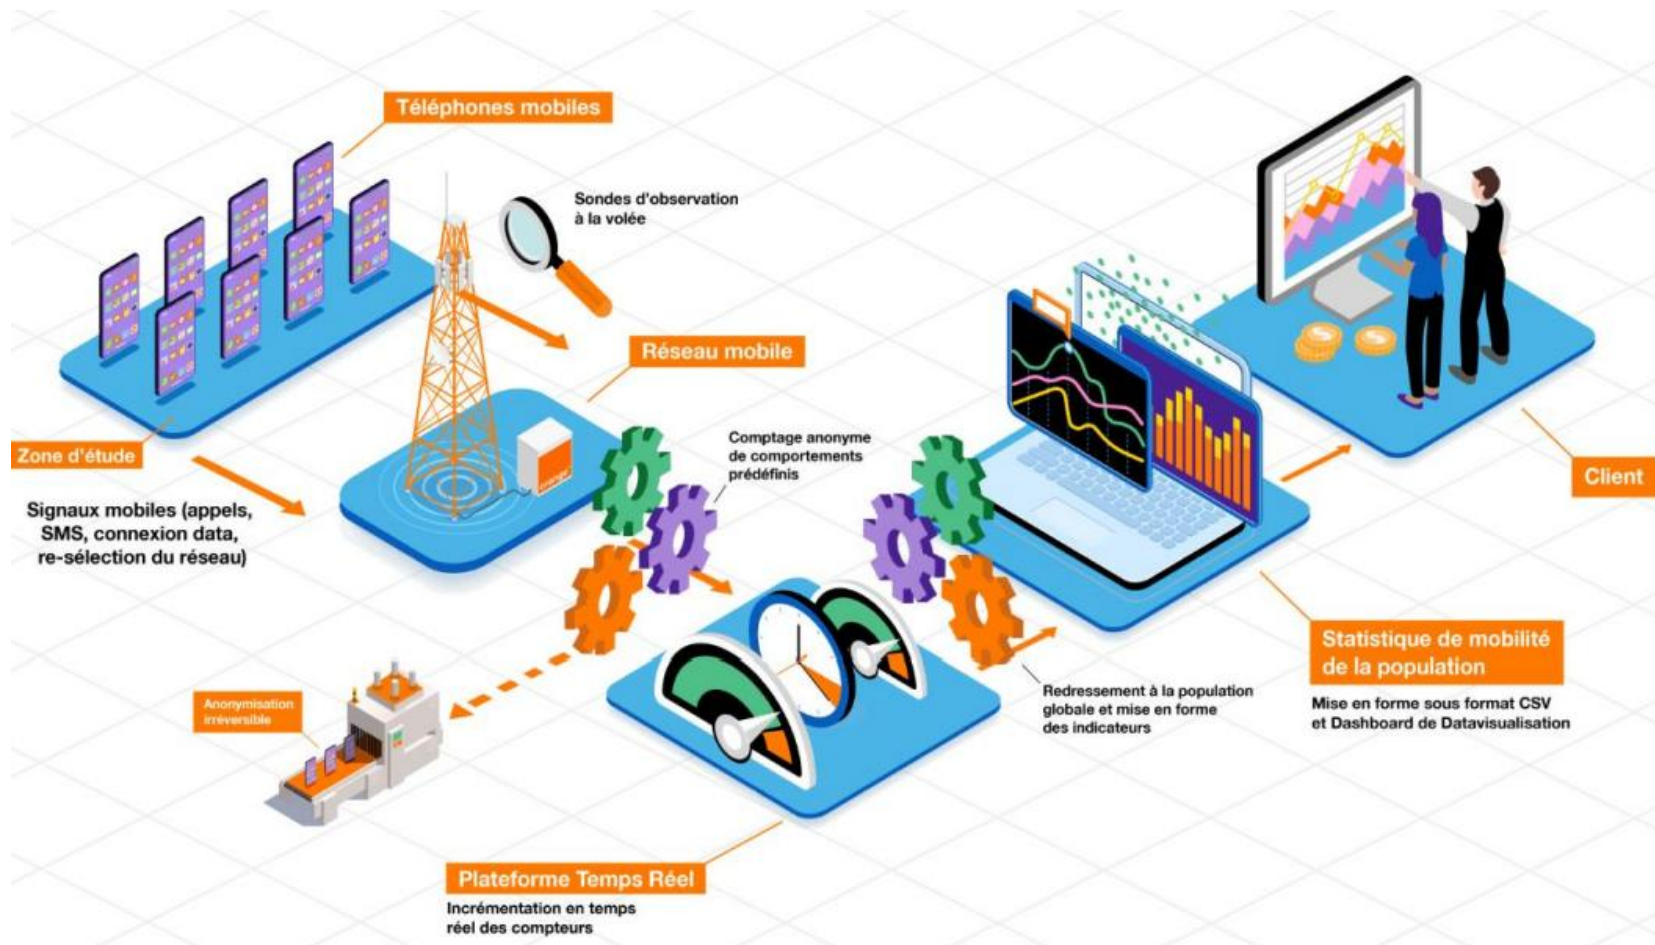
Téléphones mobiles

Sondes d'observation à la volée

Réseau mobile

Zone d'étude

Signaux mobiles (appels, SMS, connexion data, re-sélection du réseau)

orange

Comptage anonyme de comportements prédéfinis

Client

Statistique de mobilité de la population

Mise en forme sous format CSV et Dashboard de Datavisualisation

Redressement à la population globale et mise en forme des indicateurs

Anonymisation irréversible

Plateforme Temps Réel

Incrémentation en temps réel des compteurs